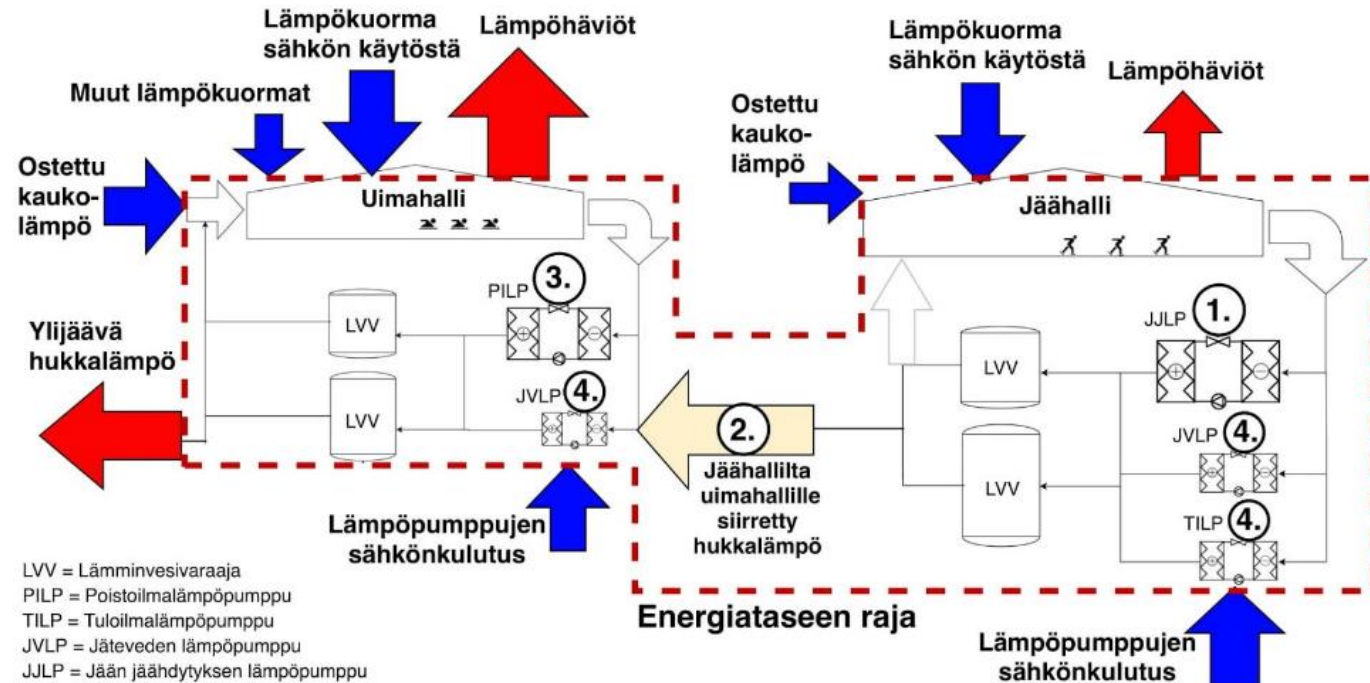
Lämpökuorma sähkön käytöstä

Lämpöhäviöt

Muut lämpökuormat

Ostettu kaukolämpö

Uimahalli

PILP 3.

LVV

Ylijäävä hukkalämpö

LVV

JVLP 4.

Lämpöpumppujen sähkönkulutus

Lämpökuorma sähkön käytöstä

Lämpöhäviöt

Ostettu kaukolämpö

Jäähalli

JJLP 1.

LVV

2.

Jäähallilta uimahallille siirretty hukkalämpö

LVV

JVLP 4.

TILP 4.

Energiataseen raja

Lämpöpumppujen sähkönkulutus

LVV = Lämminvesivaraaja
PILP = Poistoilmalämpöpumppu
TILP = Tuloilmalämpöpumppu
JVLP = Jäteveden lämpöpumppu
JJLP = Jään jäähdytyksen lämpöpumppu